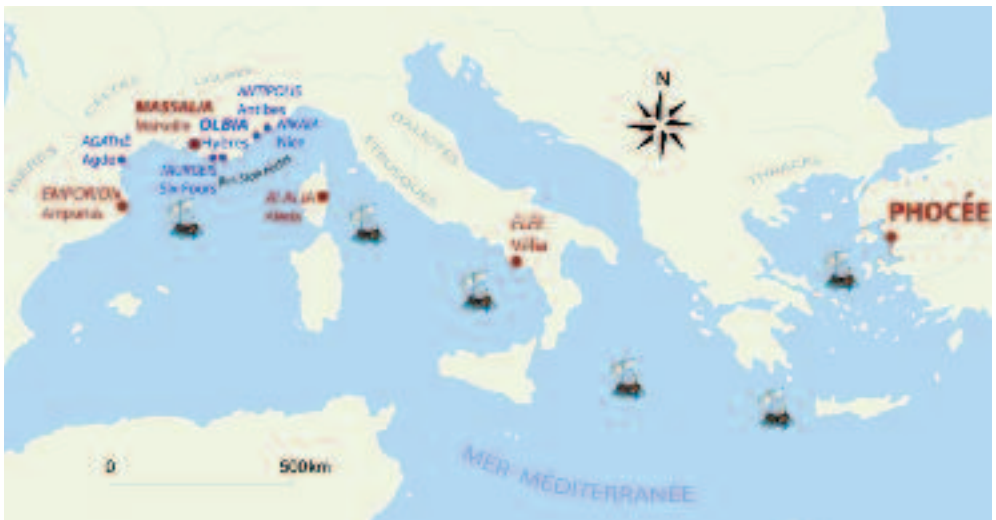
N

MASSALIA
Marseille

ANTIPOLIS
Antibes

OLBIA
Hyères

AGATHÉ
Agde

NIKAIA
Nice

TAUROIS
Six Fours

Ibères

Celtes

Ligures

EMPORION
Ampurias

ALALIA
Aléria

Étrusques

Dalmates

ELÉE
Velia

Thraces

PHOCÉE

0

500km

MER MÉDITERRANÉE